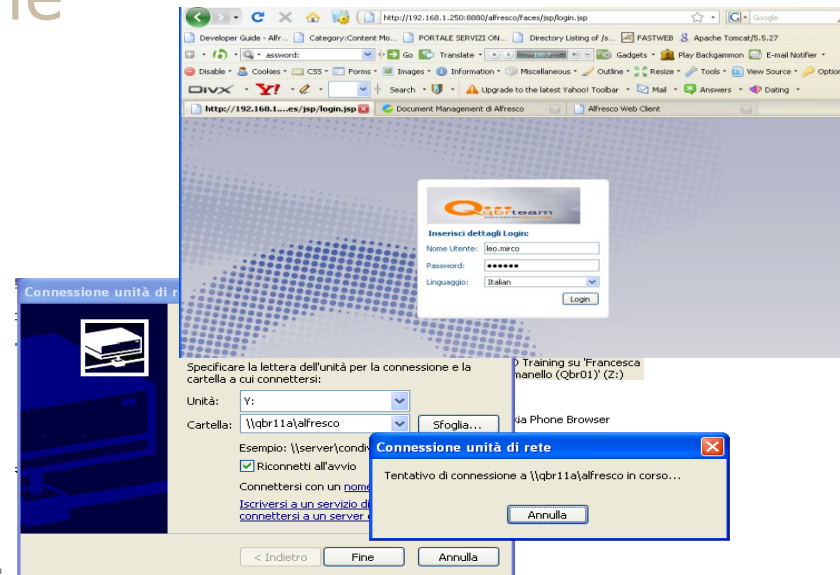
le

http://192.168.1.250:8880/alfresco/faces/jsp/login.jsp

Google

Developer Guide - Alfr... Category:Content Mo... PORTALE SERVIZI ON... Directory Listing of /s... FASTWEB Apache Tomcat/5.5.27

assword: Go Translate Gadgets Play Backgammon E-mail Notifier

Disable Cookies CSS Forms Images Information Miscellaneous Outline Resize Tools View Source Options

DIVX Y! Search Upgrade to the latest Yahoo! Toolbar Mail Answers Dating

http://192.168.1....es/jsp/login.jsp Document Management di Alfresco Alfresco Web Client

qbrteam

Inserisci dettagli Login:

Nome Utente: leo.mirco

Password: ••••••

Linguaggio: Italian

Login

Connessione unità di r

Specificare la lettera dell'unità per la connessione e la cartella a cui connettersi:

Unità: Y:

Cartella: \\qbr11a\alfresco

Sfoglia...

Esempio: \\server\condiv

Riconnetti all'avvio

Connettersi con un nome

Iscriversi a un servizio di connettersi a un server

< Indietro Fine Annulla

0 Training su 'Francesca manello (Qbr01)' (Z:)

kia Phone Browser

Connessione unità di rete

Tentativo di connessione a \\qbr11a\alfresco in corso...

Annulla